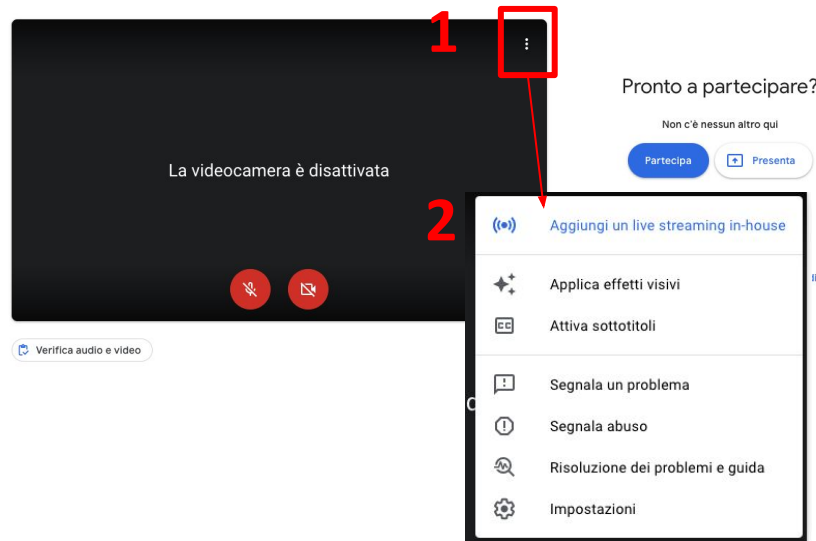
1

La videocamera è disattivata

Verifica audio e video

Pronto a partecipare?

Non c'è nessun altro qui

Partecipa

Presenta

2

Aggiungi un live streaming in-house

Applica effetti visivi

Attiva sottotitoli

Segnala un problema

Segnala abuso

Risoluzione dei problemi e guida

Impostazioni